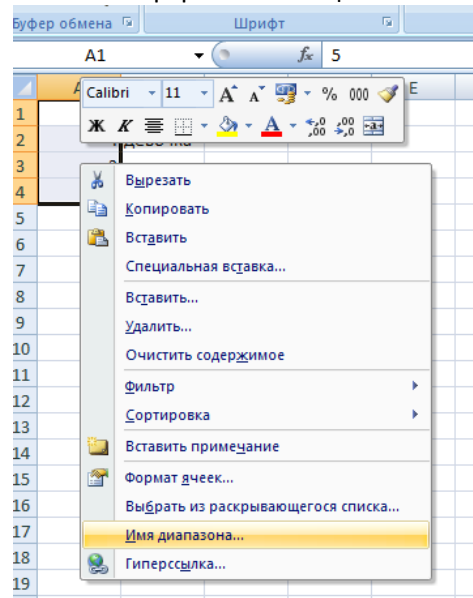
Буфер обмена
Шрифт
A1
$f_x$
5
A
E
Calibri
11
A A
%
000
Ж К
A
$^{+,0}_{,00}$ $^{,00}_{+,0}$
1
2
3
4
5
6
7
8
9
10
11
12
13
14
15
16
17
18
19
Вырезать
Копировать
Вставить
Специальная вставка...
Вставить...
Удалить...
Очистить содержимое
Фильтр
Сортировка
Вставить примечание
Формат ячеек...
Выбрать из раскрывающегося списка...
Имя диапазона...
Гиперссылка...